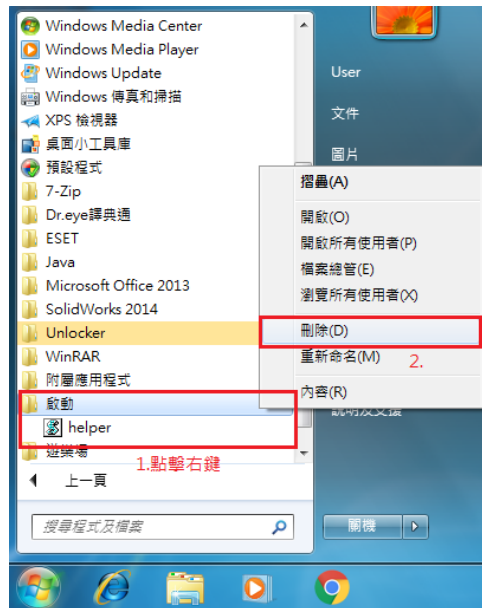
Windows Media Center
Windows Media Player
Windows Update
Windows 傳真和掃描
XPS 檢視器
桌面小工具庫
預設程式
7-Zip
Dr.eye譯典通
ESET
Java
Microsoft Office 2013
SolidWorks 2014
Unlocker
WinRAR
附屬應用程式
啟動
helper
遊樂場

上一頁

搜尋程式及檔案

User
文件
圖片

說明及支援

關機

摺疊(A)
開啟(O)
開啟所有使用者(P)
檔案總管(E)
瀏覽所有使用者(X)
刪除(D)
重新命名(M)
內容(R)

1.點擊右鍵
2.